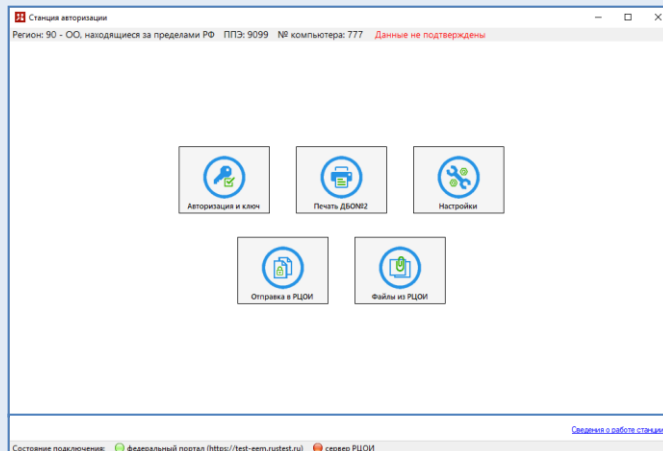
Станция авторизации

Регион: 90 - ОО, находящиеся за пределами РФ ППЭ: 9099 № компьютера: 777 Данные не подтверждены

Авторизация и ключ

Печать ДБОNI2

Настройки

Отправка в РЦОИ

Файлы из РЦОИ

Сведения о работе станции

Состояние подключения: федеральный портал (https://test-eem.rustest.ru) сервер РЦОИ